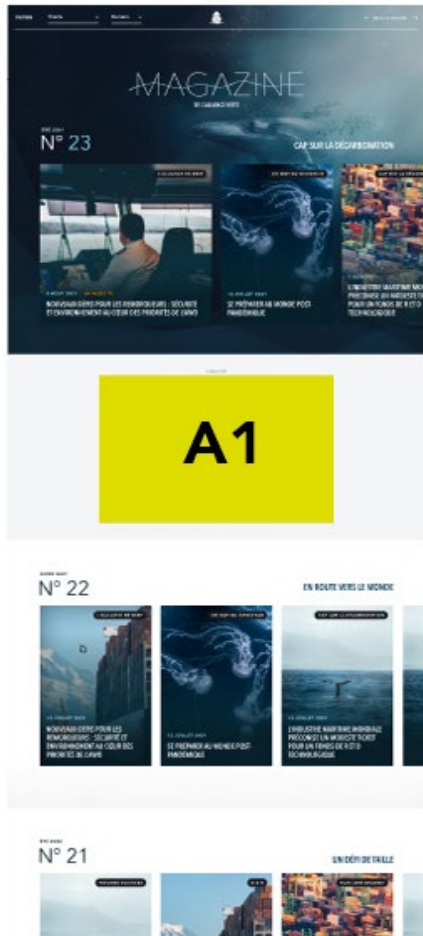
MAGAZINE

N° 23

CAP SUR LA DÉCARBONATION

NOUVEAU DÉFI POUR LES REMORQUEURS : SÉCURITÉ ET ENVIRONNEMENT AU CŒUR DES PRIORITÉS DE DAMO

SE PRÉPARER AU MONDE POST-PANDÉMIQUE

L'INDUSTRIE MARITIME MONDIALE PRÉCONISE UN MODESTE TICKET POUR UN FONDS DE R ET D TECHNOLOGIQUE

A1

N° 22

EN ROUTE VERS LE MONDE

NOUVEAU DÉFI POUR LES REMORQUEURS : SÉCURITÉ ET ENVIRONNEMENT AU CŒUR DES PRIORITÉS DE DAMO

SE PRÉPARER AU MONDE POST-PANDÉMIQUE

L'INDUSTRIE MARITIME MONDIALE PRÉCONISE UN MODESTE TICKET POUR UN FONDS DE R ET D TECHNOLOGIQUE

N° 21

UN DÉFI DE TAILLE